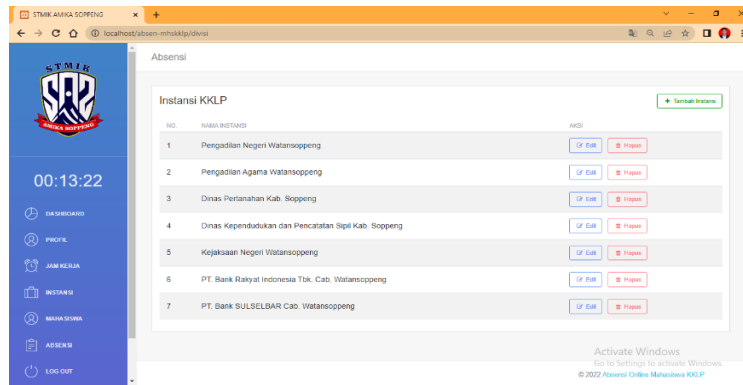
STMIK AMIKA SOPPENG × +

localhost/absen-mhskklp/divisi

STMIK
AMIKA SOPPENG

00:13:22

DASHBOARD

PROFIL

JAM KERJA

INSTANSI

MAHASISWA

ABSENSI

LOG OUT

Absensi

Instansi KKLP

+ Tambah Instansi

| NO. | NAMA INSTANSI | AKSI |
|---|---|---|
| 1 | Pengadilan Negeri Watansoppeng | Edit Hapus |
| 2 | Pengadilan Agama Watansoppeng | Edit Hapus |
| 3 | Dinas Pertanahan Kab. Soppeng | Edit Hapus |
| 4 | Dinas Kependudukan dan Pencatatan Sipil Kab. Soppeng | Edit Hapus |
| 5 | Kejaksaan Negeri Watansoppeng | Edit Hapus |
| 6 | PT. Bank Rakyat Indonesia Tbk. Cab. Watansoppeng | Edit Hapus |
| 7 | PT. Bank SULSELBAR Cab. Watansoppeng | Edit Hapus |

Activate Windows
Go to Settings to activate Windows.

© 2022 Absensi Online Mahasiswa KKLP